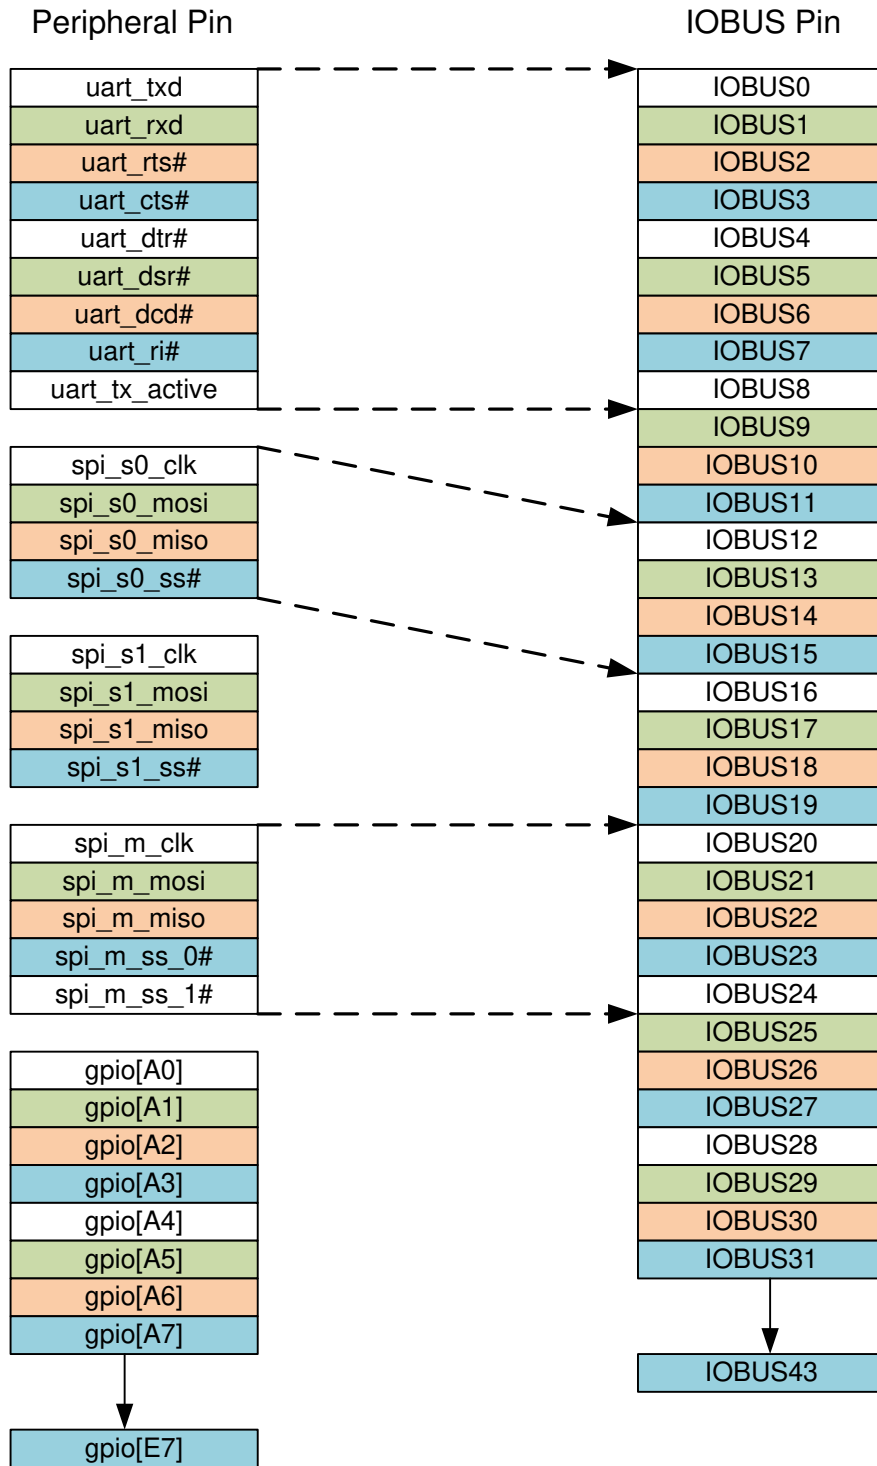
Peripheral Pin

IOBUS Pin

uart_txd
uart_rxd
uart_rts#
uart_cts#
uart_dtr#
uart_dsr#
uart_dcd#
uart_ri#
uart_tx_active

spi_s0_clk
spi_s0_mosi
spi_s0_miso
spi_s0_ss#

spi_s1_clk
spi_s1_mosi
spi_s1_miso
spi_s1_ss#

spi_m_clk
spi_m_mosi
spi_m_miso
spi_m_ss_0#
spi_m_ss_1#

gpio[A0]
gpio[A1]
gpio[A2]
gpio[A3]
gpio[A4]
gpio[A5]
gpio[A6]
gpio[A7]

gpio[E7]

IOBUS0
IOBUS1
IOBUS2
IOBUS3
IOBUS4
IOBUS5
IOBUS6
IOBUS7
IOBUS8
IOBUS9
IOBUS10
IOBUS11
IOBUS12
IOBUS13
IOBUS14
IOBUS15
IOBUS16
IOBUS17
IOBUS18
IOBUS19
IOBUS20
IOBUS21
IOBUS22
IOBUS23
IOBUS24
IOBUS25
IOBUS26
IOBUS27
IOBUS28
IOBUS29
IOBUS30
IOBUS31

IOBUS43